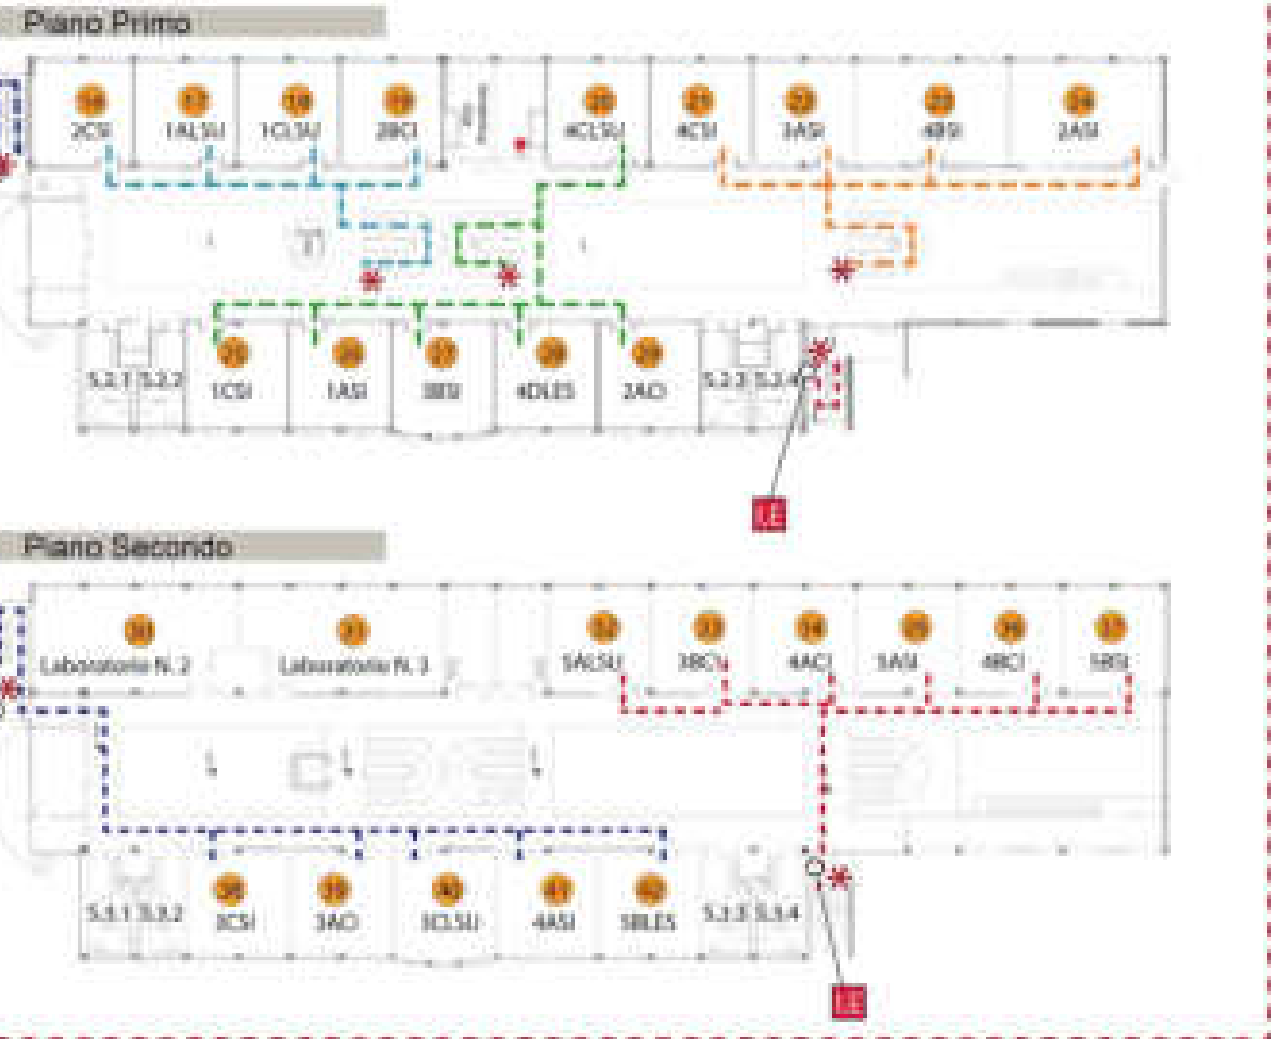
Piano Primo

16 2CSI
17 1ALSU
18 1CLSU
19 2BCI
20 4CLSU
21 4CSI
22 3ASI
23 4BSI
24 2ASI

S.2.1 S.2.2
25 1CSI
26 1ASI
27 3BSI
28 4DLES
29 2ACI
S.2.3 S.2.4

U.E

Piano Secondo

30 Laboratorio N. 2
31 Laboratorio N. 3
32 5ALSU
33 3BCI
34 4ACI
35 5ASI
36 4BCI
37 5BSI

S.3.1 S.3.2
38 3CSI
39 3ACI
40 3CLSU
41 4ASI
42 5BLES
S.3.3 S.3.4

U.E